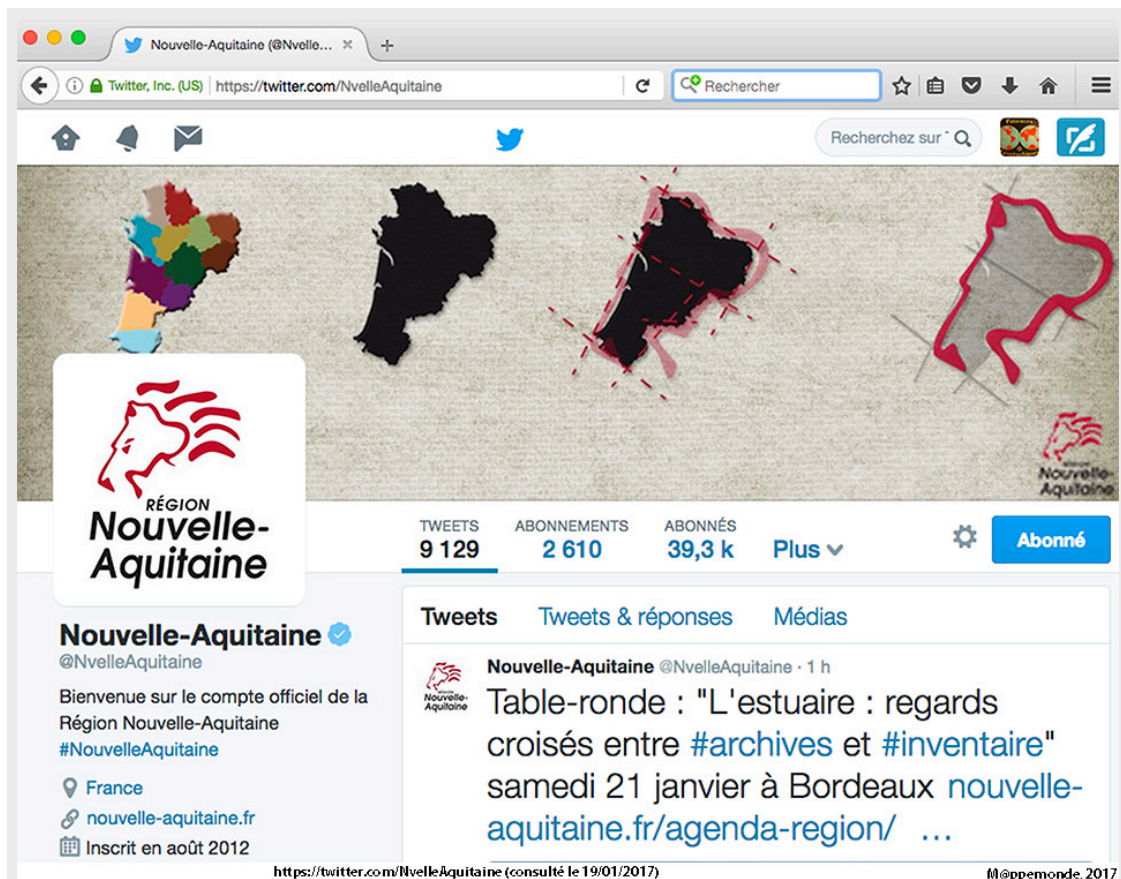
Nouvelle-Aquitaine (@Nvelle... ×

Twitter, Inc. (US) https://twitter.com/NvelleAquitaine

Rechercher

Recherchez sur

RÉGION
Nouvelle-Aquitaine

Nouvelle-Aquitaine

TWEETS
9 129

ABONNEMENTS
2 610

ABONNÉS
39,3 k

Plus

Abonné

Nouvelle-Aquitaine
@NvelleAquitaine

Bienvenue sur le compte officiel de la Région Nouvelle-Aquitaine #NouvelleAquitaine

France

nouvelle-aquitaine.fr

Inscrit en août 2012

Tweets

Tweets & réponses

Médias

Nouvelle-Aquitaine @NvelleAquitaine · 1 h

Table-ronde : "L'estuaire : regards croisés entre #archives et #inventaire" samedi 21 janvier à Bordeaux nouvelle-aquitaine.fr/agenda-region/ ...

https://twitter.com/NvelleAquitaine (consulté le 19/01/2017)

M@ppemonde, 2017